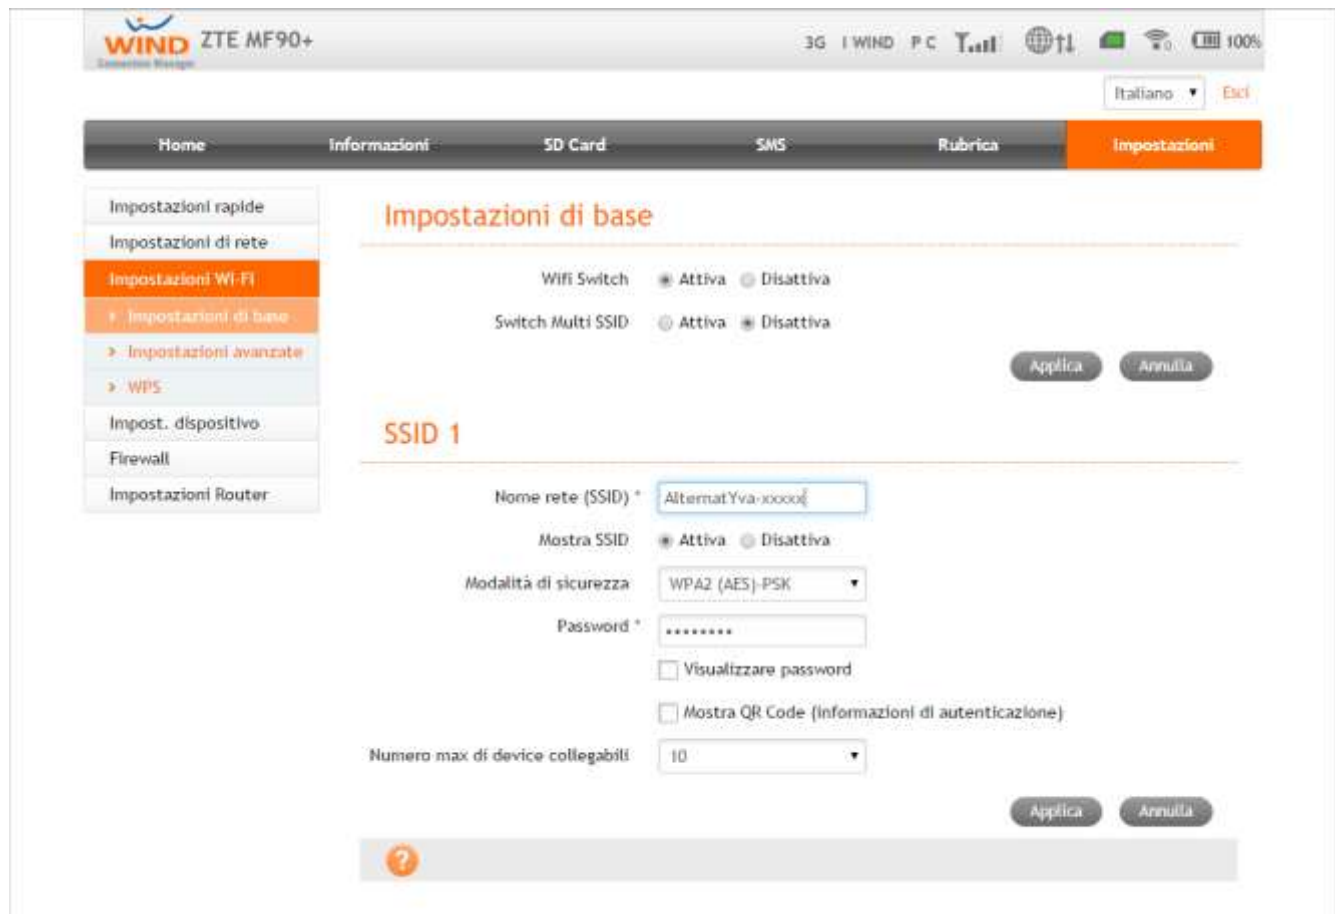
WIND ZTE MF90+
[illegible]

3G I WIND PC 100%

Italiano Esci

Home Informazioni SD Card SMS Rubrica Impostazioni

Impostazioni rapide
Impostazioni di rete
Impostazioni Wi-Fi
› Impostazioni di base
› Impostazioni avanzate
› WPS
Impost. dispositivo
Firewall
Impostazioni Router

Impostazioni di base

Wifi Switch Attiva Disattiva

Switch Multi SSID Attiva Disattiva

Applica Annulla

SSID 1

Nome rete (SSID) * AlternatYva-xxxxx

Mostra SSID Attiva Disattiva

Modalità di sicurezza WPA2 (AES)-PSK

Password * ••••••••

Visualizzare password

Mostra QR Code (informazioni di autenticazione)

Numero max di device collegabili 10

Applica Annulla

?